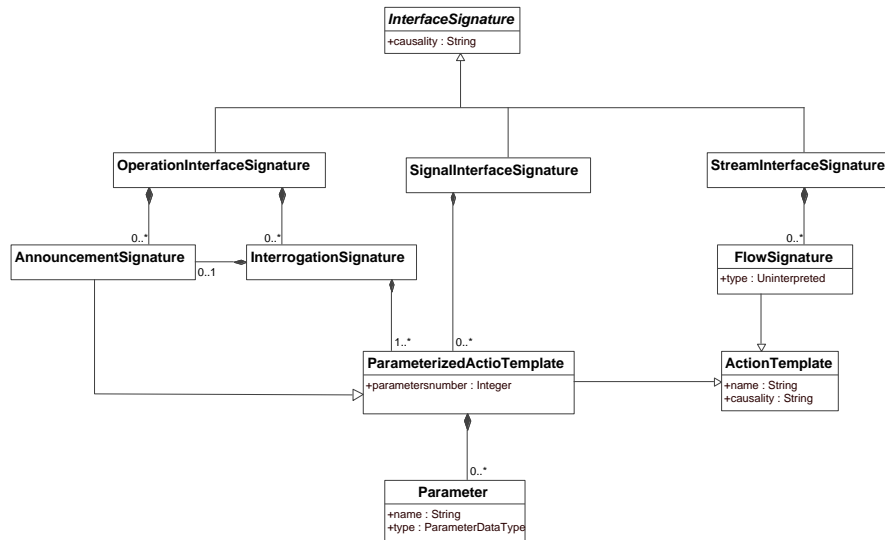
InterfaceSignature
+causality : String

OperationInterfaceSignature

SignalInterfaceSignature

StreamInterfaceSignature

0..*
AnnouncementSignature

0..1

0..*
InterrogationSignature

0..*
FlowSignature
+type : Uninterpreted

1..*

0..*

ParameterizedActioTemplate
+parametersnumber : Integer

ActionTemplate
+name : String
+causality : String

0..*
Parameter
+name : String
+type : ParameterDataType